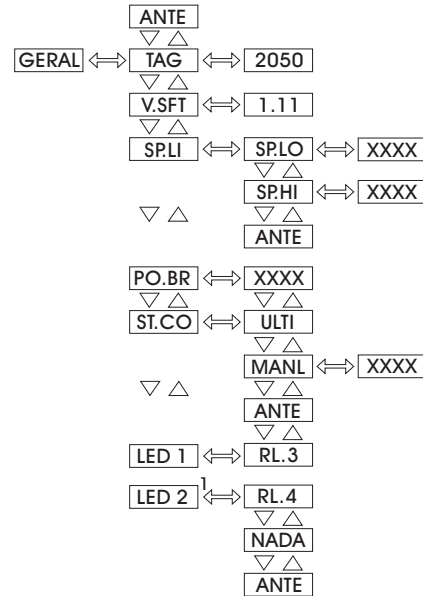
ANTE
▽ △
GERAL ⟺ TAG ⟺ 2050
▽ △
V.SFT ⟺ 1.11
▽ △
SP.LI ⟺ SP.LO ⟺ XXXX
▽ △
SP.HI ⟺ XXXX
▽ △
▽ △
ANTE

PO.BR ⟺ XXXX
▽ △
▽ △
ST.CO ⟺ ULTI
▽ △
MANL ⟺ XXXX
▽ △
▽ △
ANTE
▽ △
LED 1 ⟺ RL.3

LED 2 $^1$ ⟺ RL.4
▽ △
NADA
▽ △
ANTE